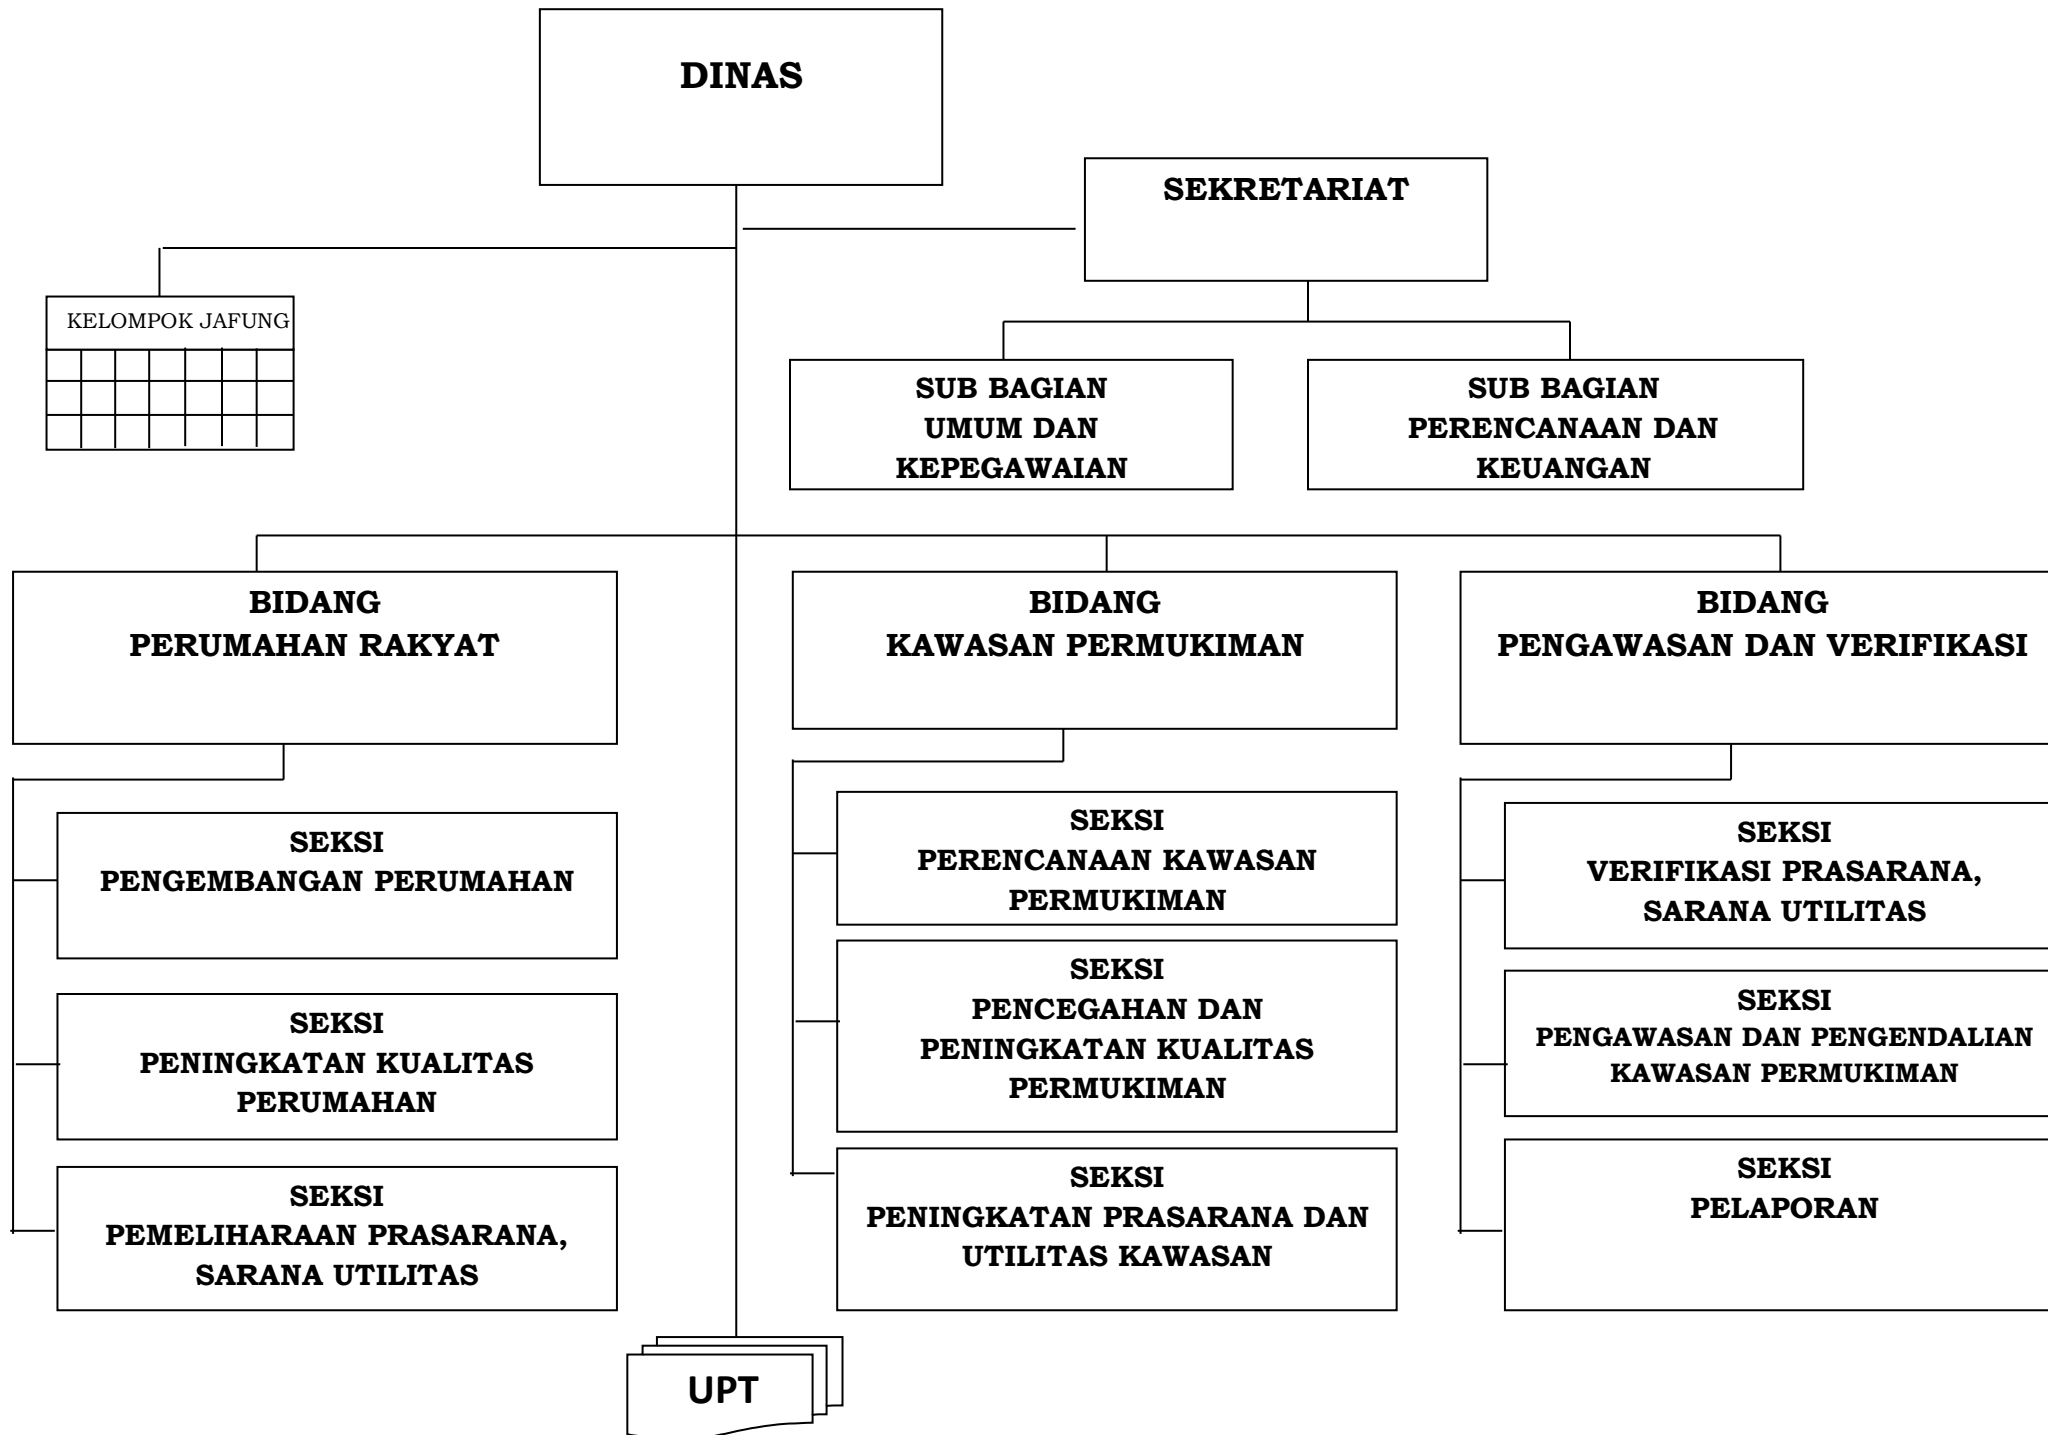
DINAS

SEKRETARIAT

KELOMPOK JAFUNG

SUB BAGIAN UMUM DAN KEPEGAWAIAN

SUB BAGIAN PERENCANAAN DAN KEUANGAN

BIDANG PERUMAHAN RAKYAT

BIDANG KAWASAN PERMUKIMAN

BIDANG PENGAWASAN DAN VERIFIKASI

SEKSI PENGEMBANGAN PERUMAHAN

SEKSI PENINGKATAN KUALITAS PERUMAHAN

SEKSI PEMELIHARAAN PRASARANA, SARANA UTILITAS

SEKSI PERENCANAAN KAWASAN PERMUKIMAN

SEKSI PENCEGAHAN DAN PENINGKATAN KUALITAS PERMUKIMAN

SEKSI PENINGKATAN PRASARANA DAN UTILITAS KAWASAN

SEKSI VERIFIKASI PRASARANA, SARANA UTILITAS

SEKSI PENGAWASAN DAN PENGENDALIAN KAWASAN PERMUKIMAN

SEKSI PELAPORAN

UPT